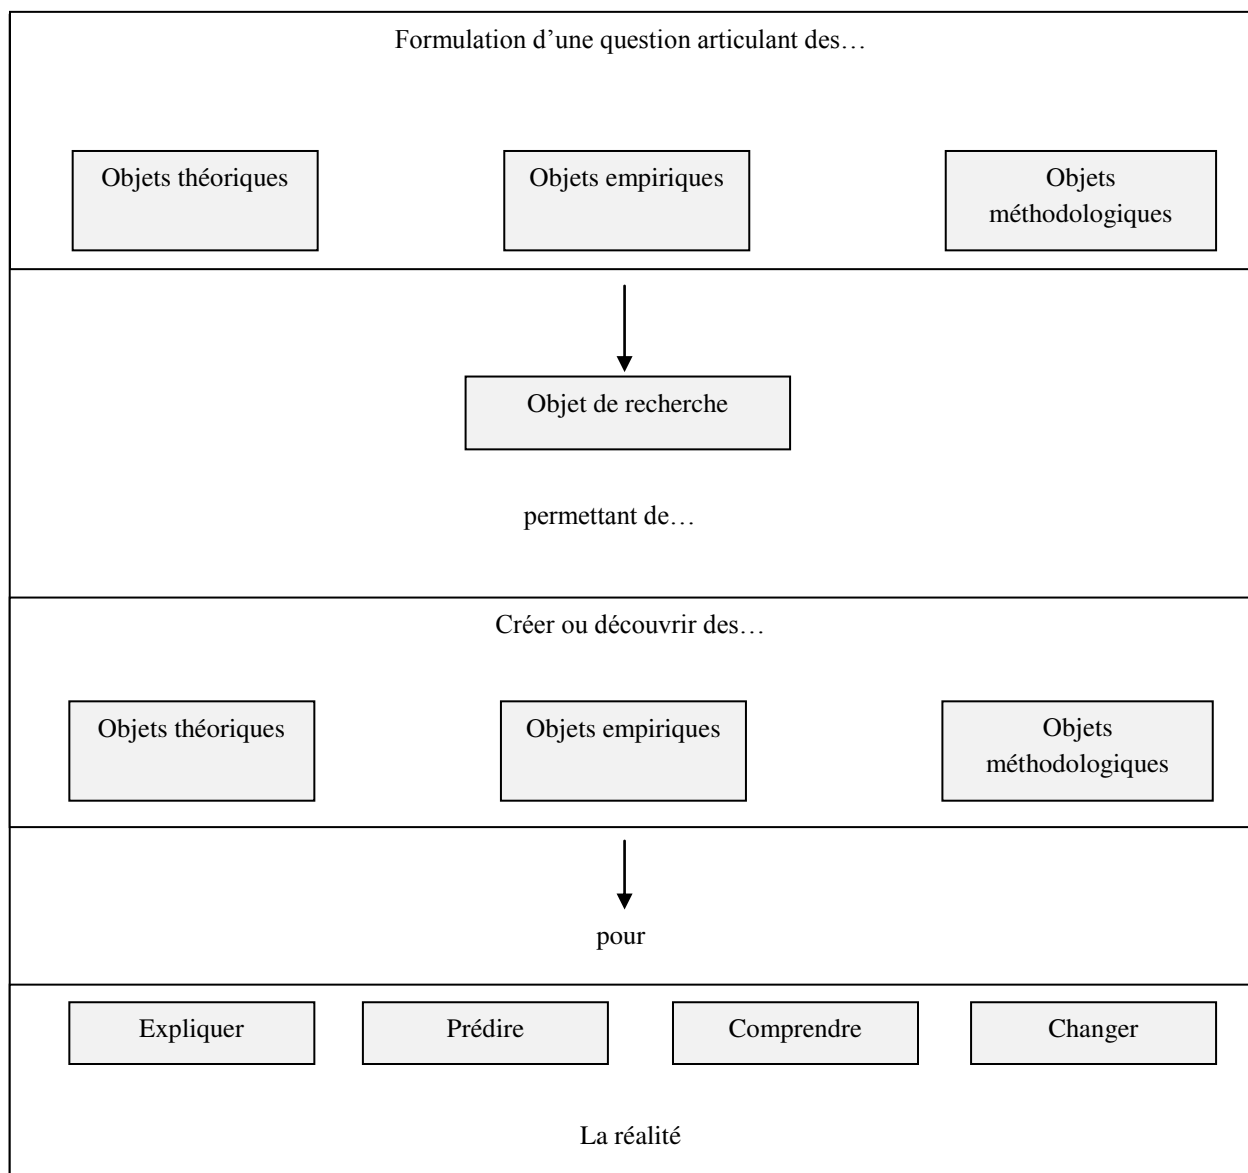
Formulation d’une question articulant des…

Objets théoriques

Objets empiriques

Objets méthodologiques

Objet de recherche

permettant de…

Créer ou découvrir des…

Objets théoriques

Objets empiriques

Objets méthodologiques

pour

Expliquer

Prédire

Comprendre

Changer

La réalité